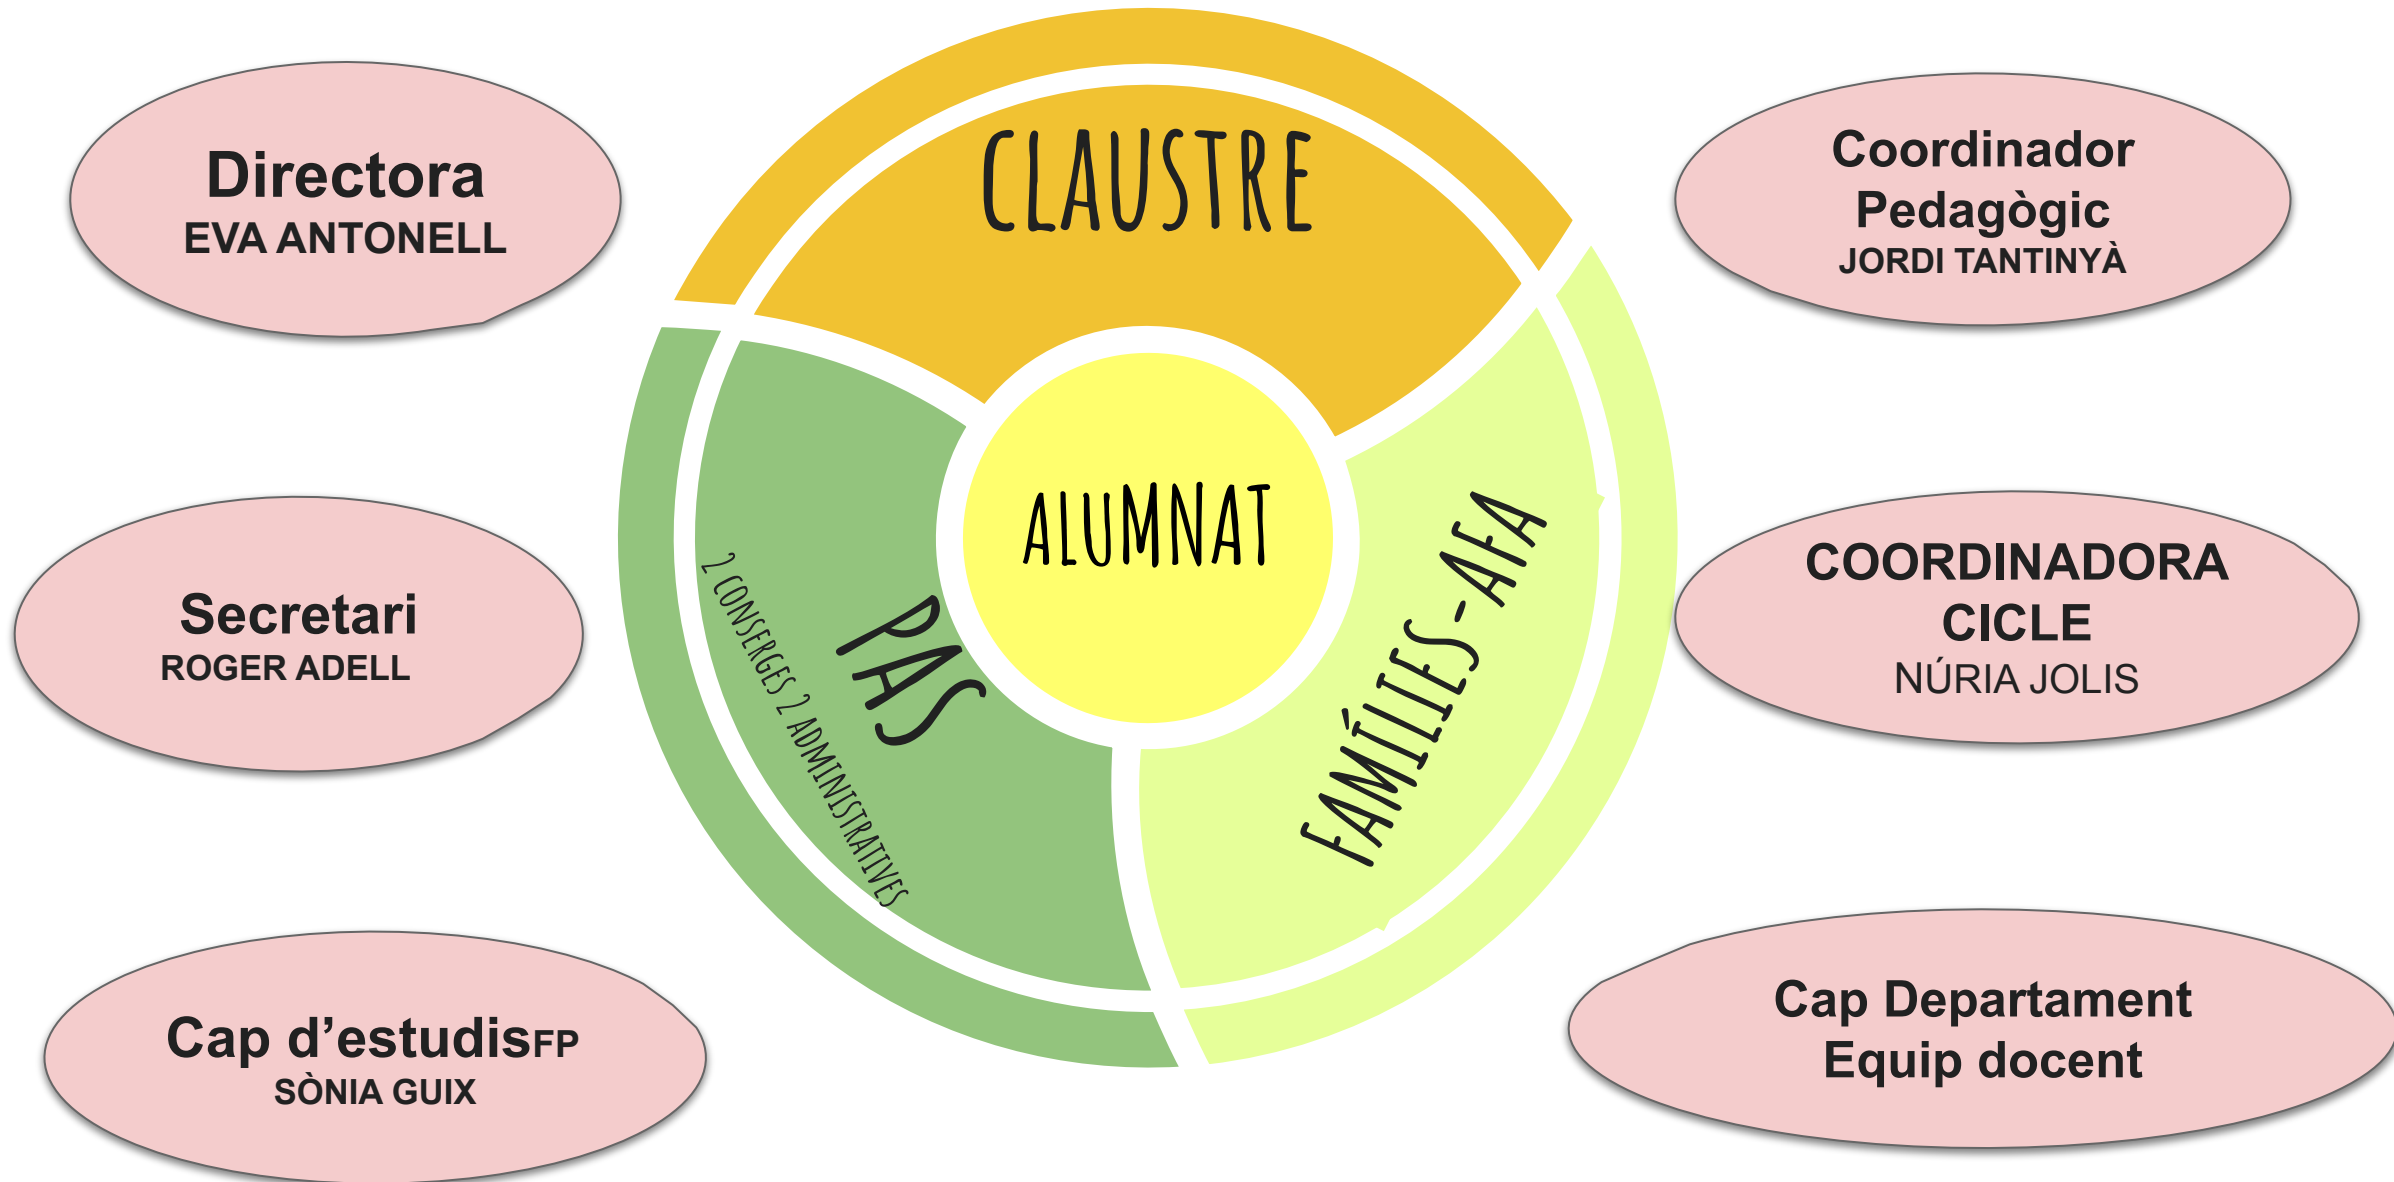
Directora
EVA ANTONELL

CLAUSTRE

Coordinador Pedagògic
JORDI TANTINYÀ

ALUMNAT

Secretari
ROGER ADELL

PAS
2 CONSERGES 2 ADMINISTRATIVES

FAMÍLIES-AFA

COORDINADORA CICLE
NÚRIA JOLIS

Cap d'estudisFP
SÒNIA GUIX

Cap Departament
Equip docent